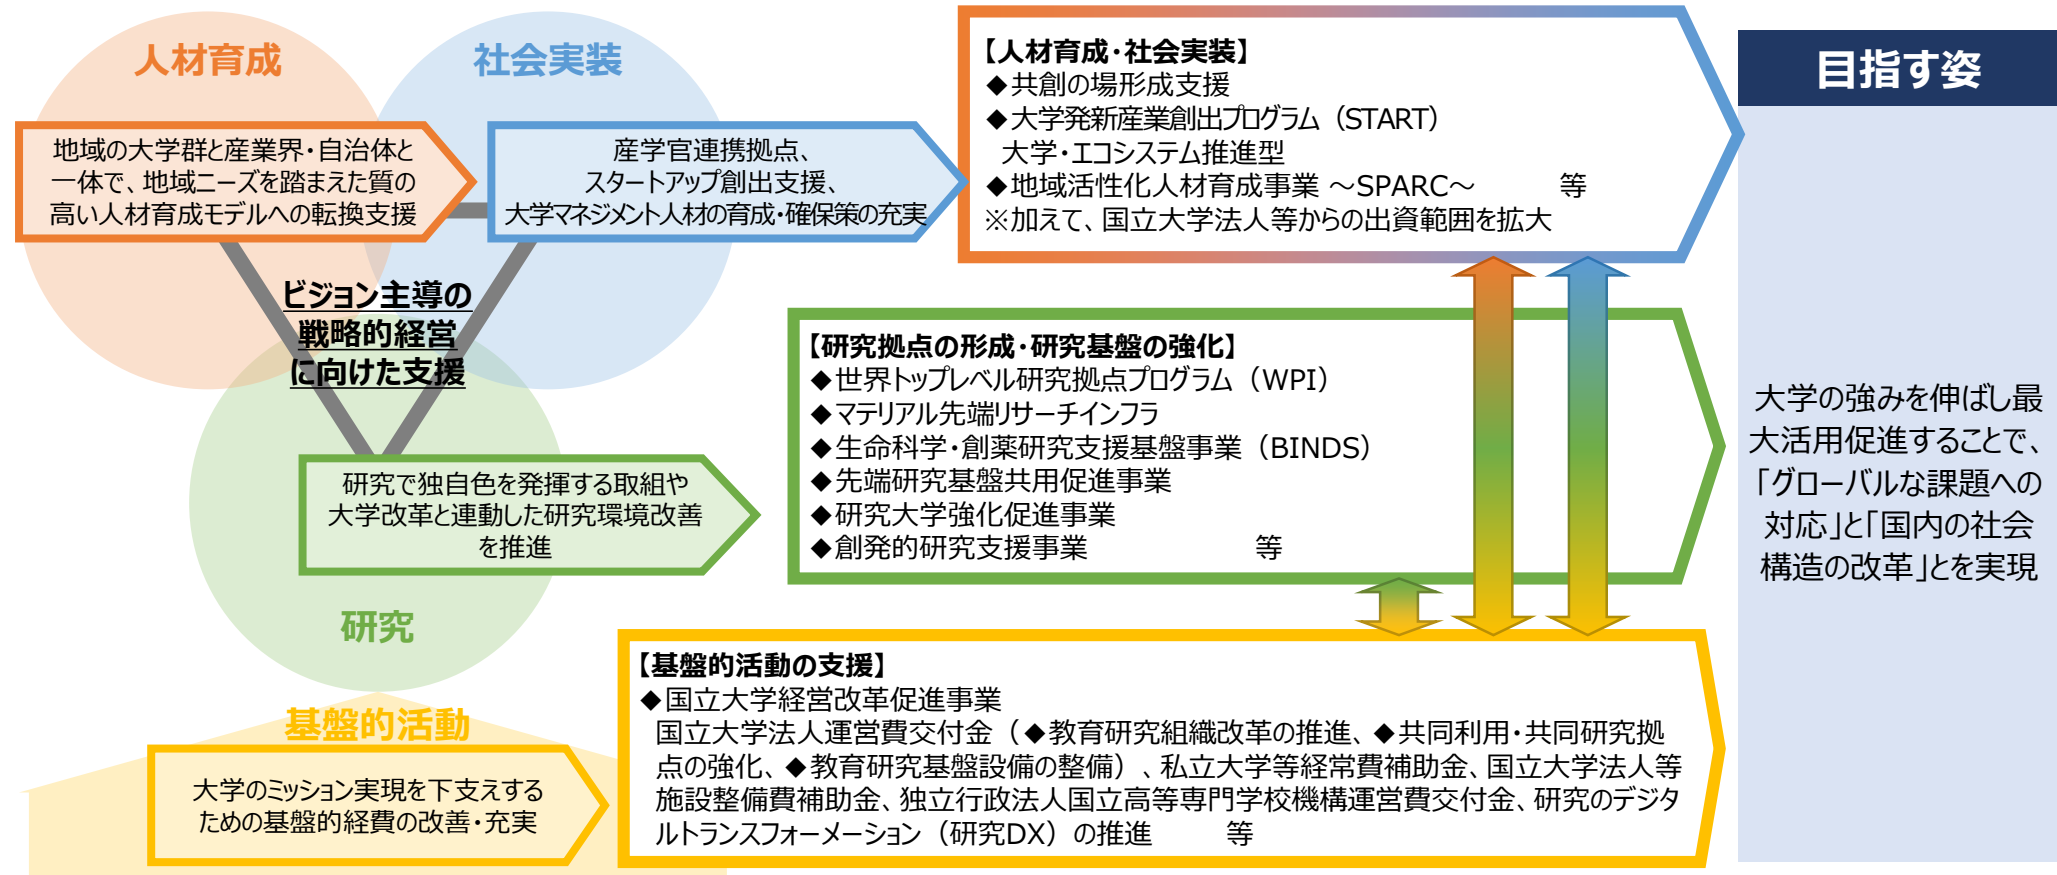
人材育成

社会実装

地域の大学群と産業界・自治体と一体で、地域ニーズを踏まえた質の高い人材育成モデルへの転換支援

産学官連携拠点、スタートアップ創出支援、大学マネジメント人材の育成・確保策の充実

【人材育成・社会実装】
◆共創の場形成支援
◆大学発新産業創出プログラム（START）
大学・エコシステム推進型
◆地域活性化人材育成事業 ～SPARC～ 等
※加えて、国立大学法人等からの出資範囲を拡大

目指す姿

ビジョン主導の戦略的経営に向けた支援

【研究拠点の形成・研究基盤の強化】
◆世界トップレベル研究拠点プログラム（WPI）
◆マテリアル先端リサーチインフラ
◆生命科学・創薬研究支援基盤事業（BINDS）
◆先端研究基盤共用促進事業
◆研究大学強化促進事業
◆創発的研究支援事業 等

研究で独自色を発揮する取組や大学改革と連動した研究環境改善を推進

大学の強みを伸ばし最大活用促進することで、「グローバルな課題への対応」と「国内の社会構造の改革」とを実現

研究

基盤的活動

大学のミッション実現を下支えするための基盤的経費の改善・充実

【基盤的活動の支援】
◆国立大学経営改革促進事業
国立大学法人運営費交付金（◆教育研究組織改革の推進、◆共同利用・共同研究拠点の強化、◆教育研究基盤設備の整備）、私立大学等経常費補助金、国立大学法人等施設整備費補助金、独立行政法人国立高等専門学校機構運営費交付金、研究のデジタルトランスフォーメーション（研究DX）の推進 等